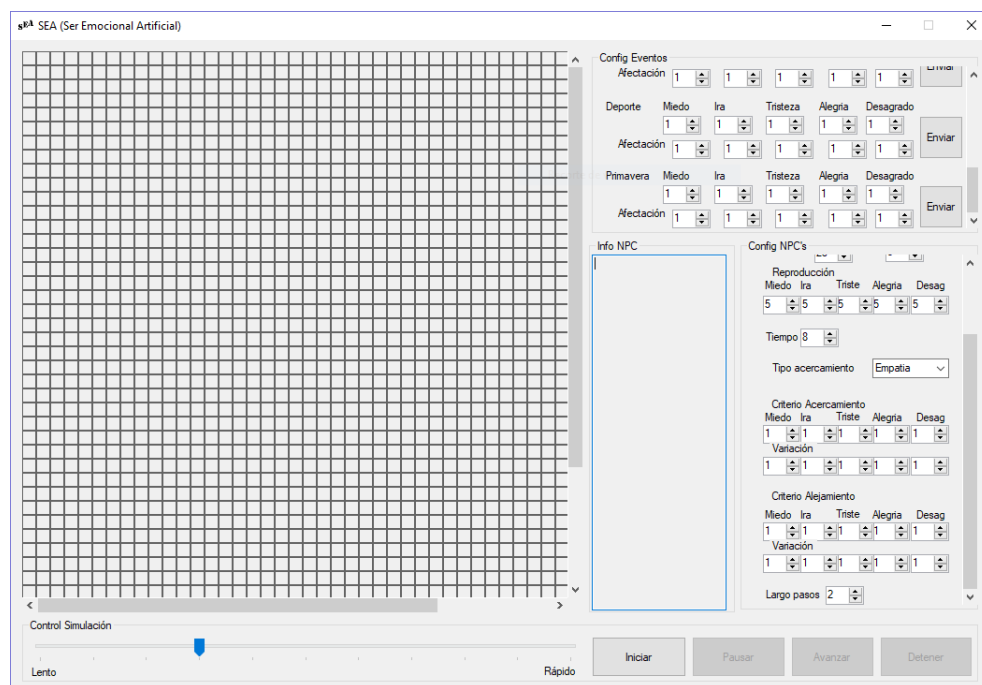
SEA SEA (Ser Emocional Artificial)

Config Eventos
Afectación 1 1 1 1 1 Enviar

Deporte Miedo Ira Tristeza Alegria Desagrado
1 1 1 1 1
Afectación 1 1 1 1 1 Enviar

Primavera Miedo Ira Tristeza Alegria Desagrado
1 1 1 1 1
Afectación 1 1 1 1 1 Enviar

Info NPC

Config NPC's
Reproducción
Miedo Ira Triste Alegria Desag
5 5 5 5 5
Tiempo 8
Tipo acercamiento Empatia
Criterio Acercamiento
Miedo Ira Triste Alegria Desag
1 1 1 1 1
Variación
1 1 1 1 1
Criterio Alejamiento
Miedo Ira Triste Alegria Desag
1 1 1 1 1
Variación
1 1 1 1 1
Largo pasos 2

Control Simulación
Lento Rápido

Iniciar Pausar Avanzar Detener